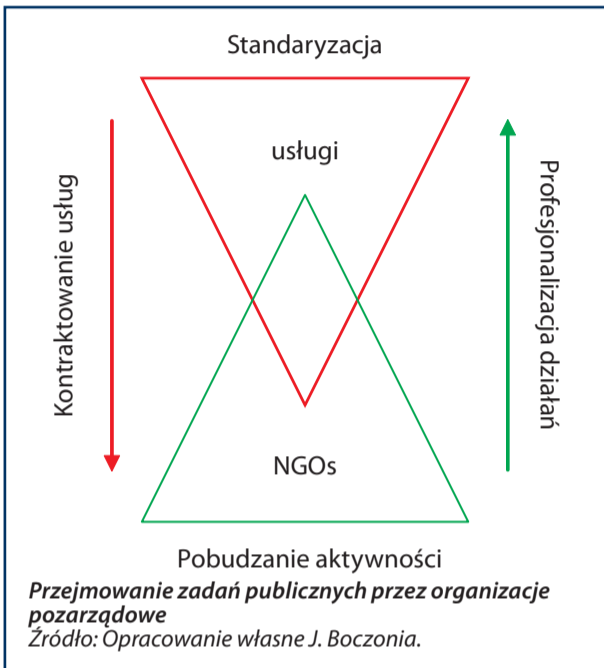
Standaryzacja

usługi

Kontraktowanie usług

Profesjonalizacja działań

NGOs

Pobudzanie aktywności

**Przejmowanie zadań publicznych przez organizacje pozarządowe**
*Źródło: Opracowanie własne J. Boczonia.*